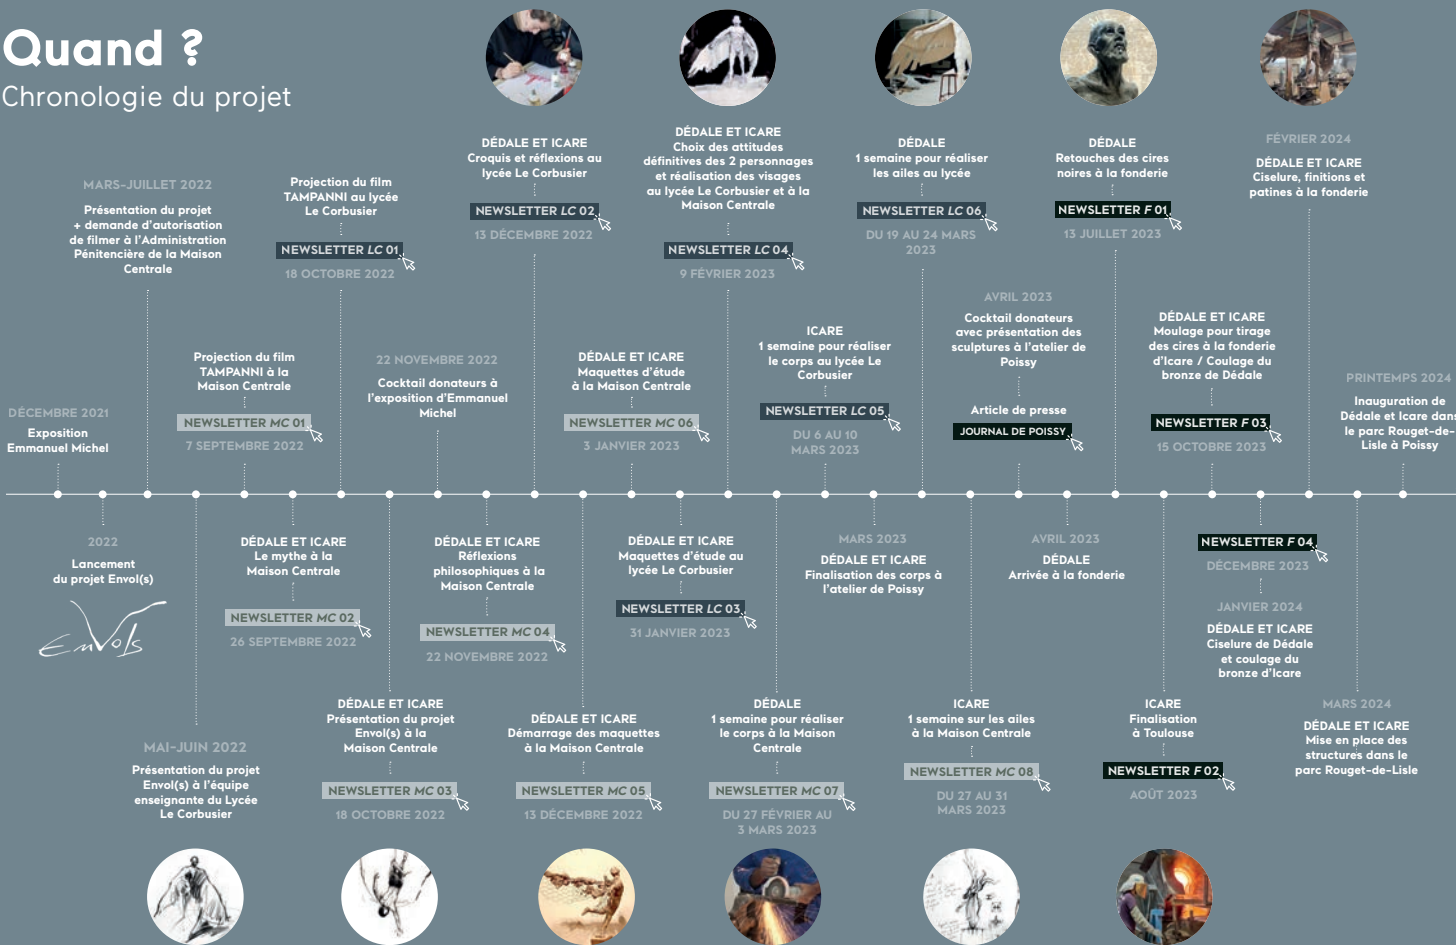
Quand ?
Chronologie du projet

MARS-JUILLET 2022
Présentation du projet + demande d'autorisation de filmer à l'Administration Pénitencière de la Maison Centrale

Projection du film TAMPANNI au lycée Le Corbusier
NEWSLETTER LC 01
18 OCTOBRE 2022

DÉDALE ET ICARE
Croquis et réflexions au lycée Le Corbusier
NEWSLETTER LC 02
13 DÉCEMBRE 2022

DÉDALE ET ICARE
Choix des attitudes définitives des 2 personnages et réalisation des visages au lycée Le Corbusier et à la Maison Centrale
NEWSLETTER LC 04
9 FÉVRIER 2023

DÉDALE
1 semaine pour réaliser les ailes au lycée
NEWSLETTER LC 06
DU 19 AU 24 MARS 2023

DÉDALE
Retouches des cires noires à la fonderie
NEWSLETTER F 01
13 JUILLET 2023

FÉVRIER 2024
DÉDALE ET ICARE
Ciselure, finitions et patines à la fonderie

DÉCEMBRE 2021
Exposition Emmanuel Michel

Projection du film TAMPANNI à la Maison Centrale
NEWSLETTER MC 01
7 SEPTEMBRE 2022

22 NOVEMBRE 2022
Cocktail donateurs à l'exposition d'Emmanuel Michel

DÉDALE ET ICARE
Maquettes d'étude à la Maison Centrale
NEWSLETTER MC 06
3 JANVIER 2023

ICARE
1 semaine pour réaliser le corps au lycée Le Corbusier
NEWSLETTER LC 05
DU 6 AU 10 MARS 2023

AVRIL 2023
Cocktail donateurs avec présentation des sculptures à l'atelier de Poissy
Article de presse
JOURNAL DE POISSY

DÉDALE ET ICARE
Moulage pour tirage des cires à la fonderie d'Icare / Coulage du bronze de Dédale
NEWSLETTER F 03
15 OCTOBRE 2023

PRINTEMPS 2024
Inauguration de Dédale et Icare dans le parc Rouget-de-Lisle à Poissy

2022
Lancement du projet Envol(s)
Envols

DÉDALE ET ICARE
Le mythe à la Maison Centrale
NEWSLETTER MC 02
26 SEPTEMBRE 2022

DÉDALE ET ICARE
Réflexions philosophiques à la Maison Centrale
NEWSLETTER MC 04
22 NOVEMBRE 2022

DÉDALE ET ICARE
Maquettes d'étude au lycée Le Corbusier
NEWSLETTER LC 03
31 JANVIER 2023

MARS 2023
DÉDALE ET ICARE
Finalisation des corps à l'atelier de Poissy

AVRIL 2023
DÉDALE
Arrivée à la fonderie

NEWSLETTER F 04
DÉCEMBRE 2023

JANVIER 2024
DÉDALE ET ICARE
Ciselure de Dédale et coulage du bronze d'Icare

MAI-JUIN 2022
Présentation du projet Envol(s) à l'équipe enseignante du Lycée Le Corbusier

DÉDALE ET ICARE
Présentation du projet Envol(s) à la Maison Centrale
NEWSLETTER MC 03
18 OCTOBRE 2022

DÉDALE ET ICARE
Démarrage des maquettes à la Maison Centrale
NEWSLETTER MC 05
13 DÉCEMBRE 2022

DÉDALE
1 semaine pour réaliser le corps à la Maison Centrale
NEWSLETTER MC 07
DU 27 FÉVRIER AU 3 MARS 2023

ICARE
1 semaine sur les ailes à la Maison Centrale
NEWSLETTER MC 08
DU 27 AU 31 MARS 2023

ICARE
Finalisation à Toulouse
NEWSLETTER F 02
AOÛT 2023

MARS 2024
DÉDALE ET ICARE
Mise en place des structures dans le parc Rouget-de-Lisle